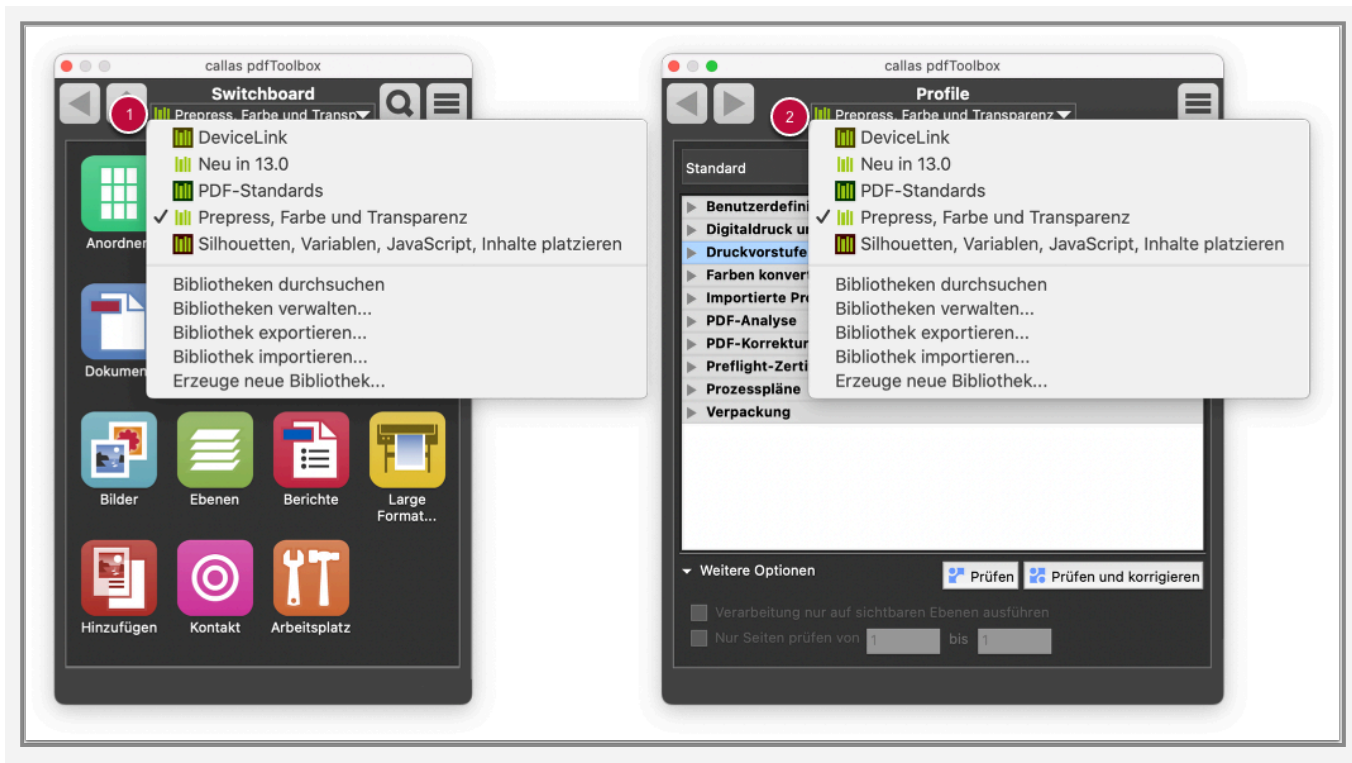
callas pdfToolbox

Switchboard

1

Prepress, Farbe und Transp

DeviceLink
Neu in 13.0
PDF-Standards
✓ Prepress, Farbe und Transparenz
Silhouetten, Variablen, JavaScript, Inhalte platzieren

Bibliotheken durchsuchen
Bibliotheken verwalten...
Bibliothek exportieren...
Bibliothek importieren...
Erzeuge neue Bibliothek...

Anordnen

Dokumen

Bilder
Ebenen
Berichte
Large Format...
Hinzufügen
Kontakt
Arbeitsplatz

callas pdfToolbox

Profile

2

Prepress, Farbe und Transparenz

Standard

Benutzerdefini
Digitaldruck u
Druckvorstufe
Farben konvert
Importierte Pr
PDF-Analyse
PDF-Korrektur
Preflight-Zerti
Prozesspläne
Verpackung

DeviceLink
Neu in 13.0
PDF-Standards
✓ Prepress, Farbe und Transparenz
Silhouetten, Variablen, JavaScript, Inhalte platzieren

Bibliotheken durchsuchen
Bibliotheken verwalten...
Bibliothek exportieren...
Bibliothek importieren...
Erzeuge neue Bibliothek...

Weitere Optionen
Prüfen
Prüfen und korrigieren

Verarbeitung nur auf sichtbaren Ebenen ausführen
Nur Seiten prüfen von 1 bis 1